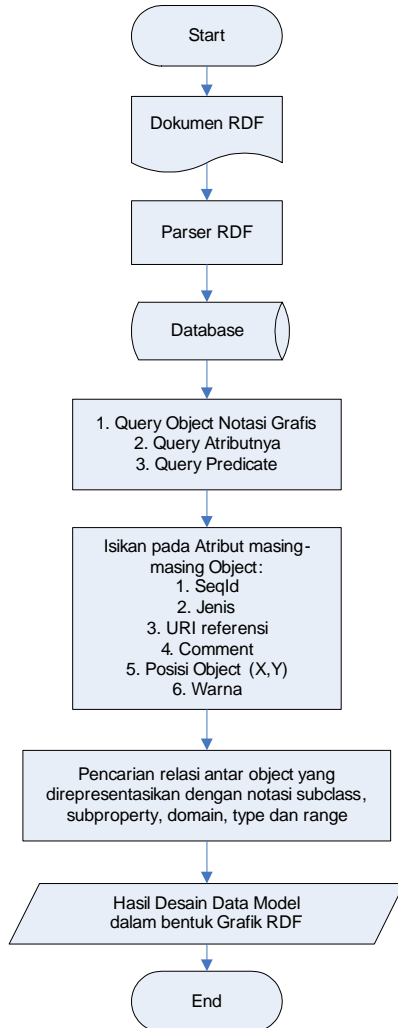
Start

Dokumen RDF

Parser RDF

Database

1. Query Object Notasi Grafis
2. Query Atributnya
3. Query Predicate

Isikan pada Atribut masing-masing Object:
1. SeqId
2. Jenis
3. URI referensi
4. Comment
5. Posisi Object (X,Y)
6. Warna

Pencarian relasi antar object yang direpresentasikan dengan notasi subclass, subproperty, domain, type dan range

Hasil Desain Data Model dalam bentuk Grafik RDF

End